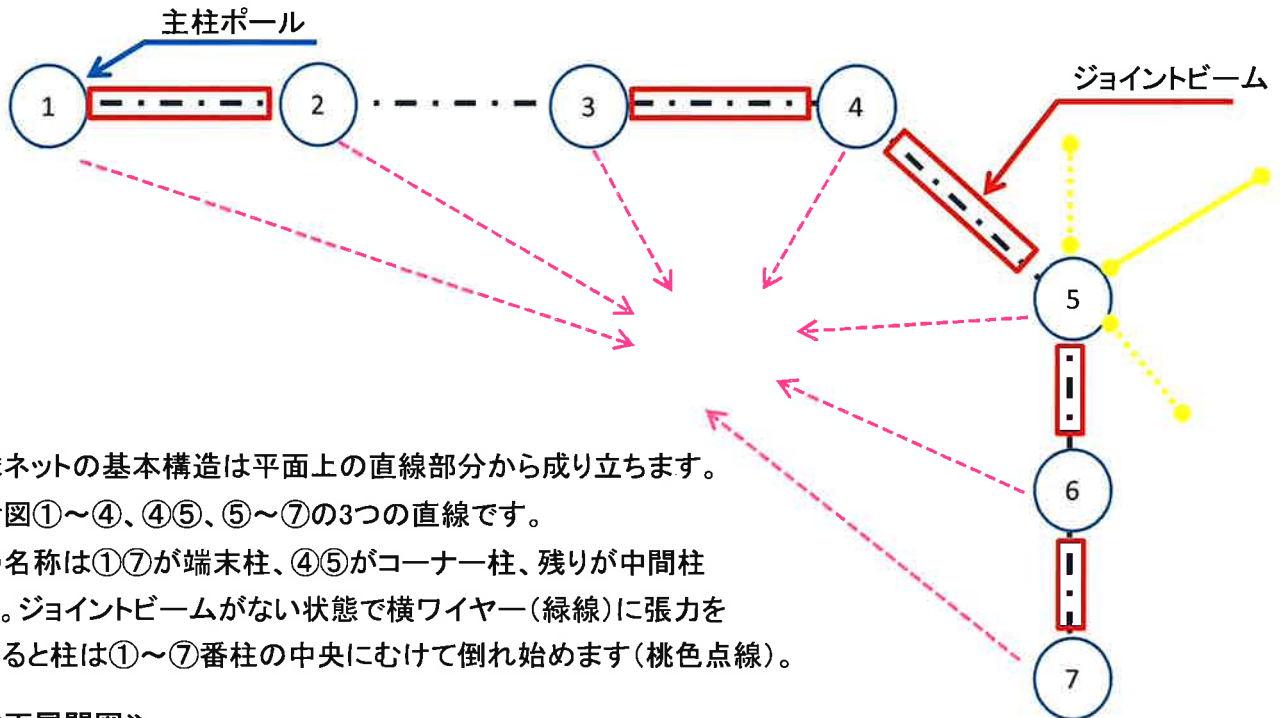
主柱ポール

1

2

3

4

ジョイントビーム

5

6

7

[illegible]ネットの基本構造は平面上の直線部分から成り立ちます。
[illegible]図①～④、④⑤、⑤～⑦の3つの直線です。
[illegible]名称は①⑦が端末柱、④⑤がコーナー柱、残りが中間柱
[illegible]。ジョイントビームがない状態で横ワイヤー（緑線）に張力を
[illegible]ると柱は①～⑦番柱の中央にむけて倒れ始めます（桃色点線）。

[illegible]